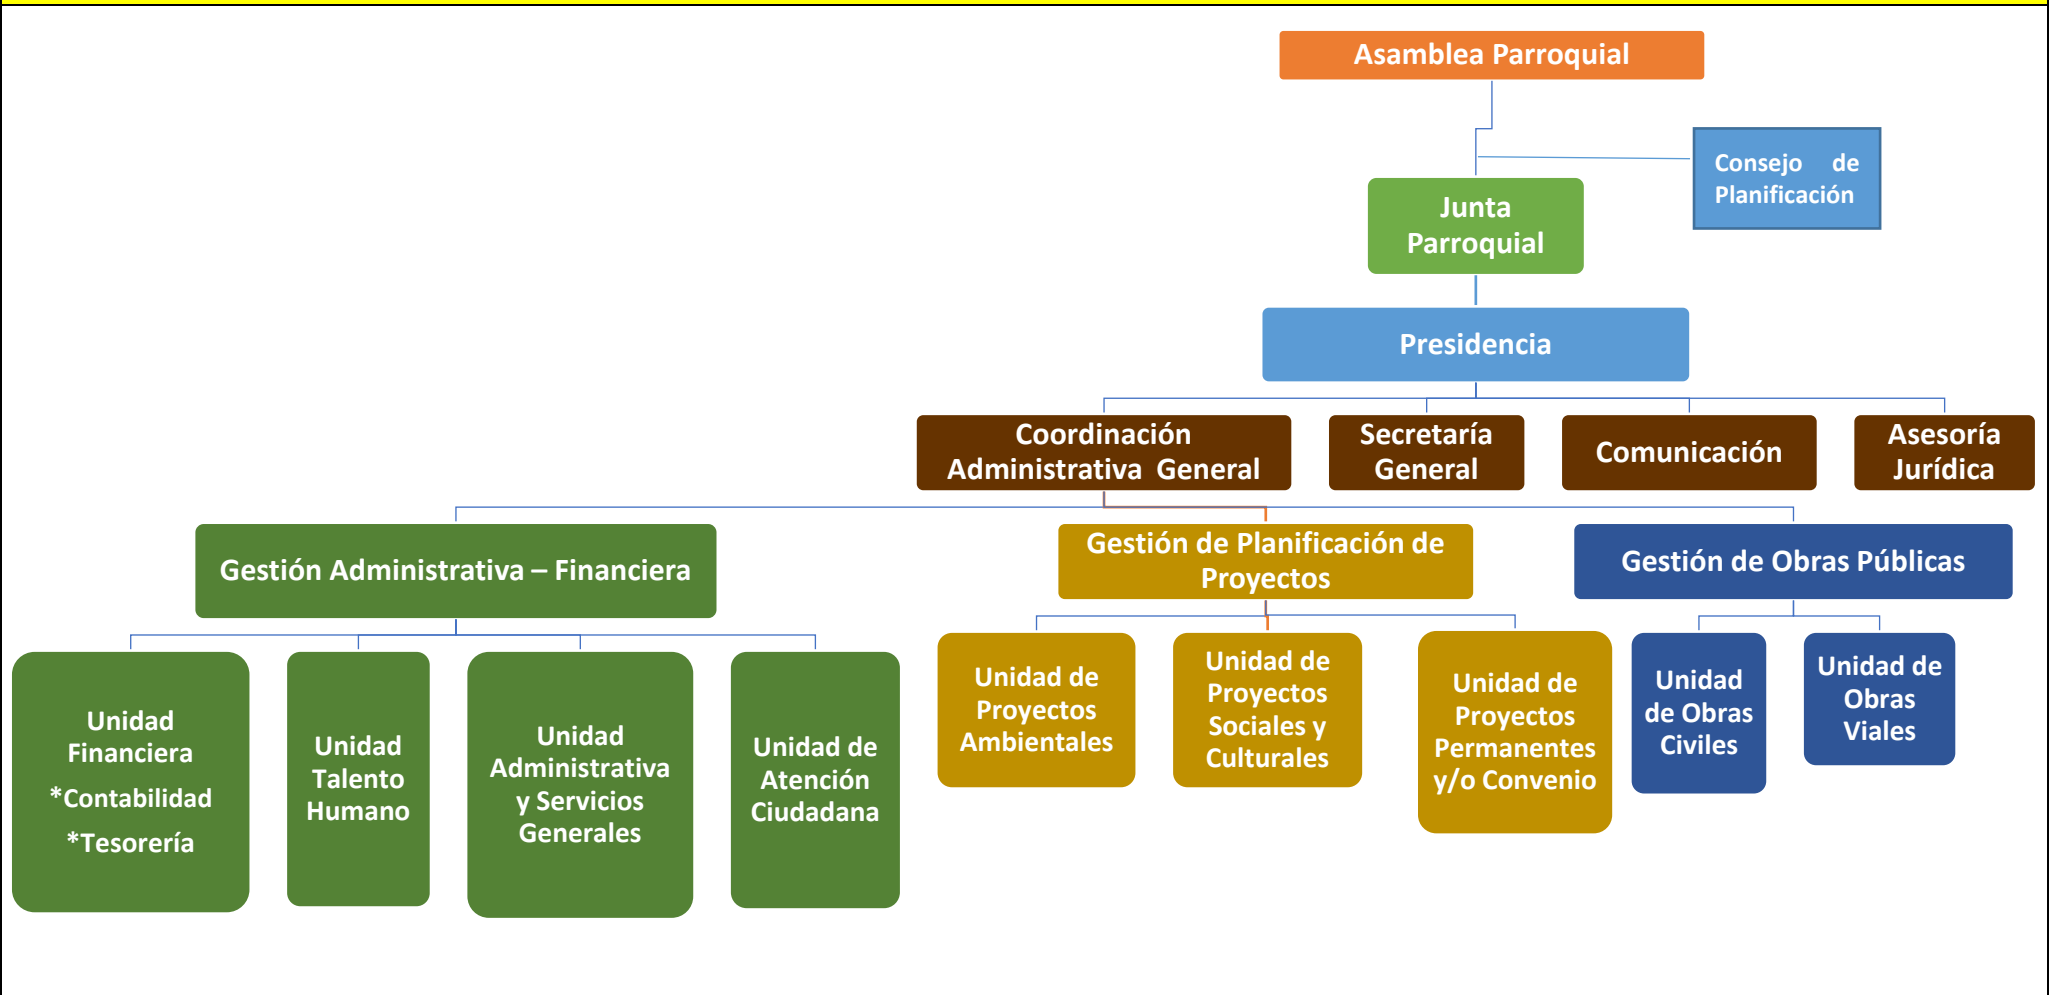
Asamblea Parroquial

Consejo de Planificación

Junta Parroquial

Presidencia

Coordinación Administrativa General

Secretaría General

Comunicación

Asesoría Jurídica

Gestión Administrativa – Financiera

Gestión de Planificación de Proyectos

Gestión de Obras Públicas

Unidad Financiera
*Contabilidad
*Tesorería

Unidad Talento Humano

Unidad Administrativa y Servicios Generales

Unidad de Atención Ciudadana

Unidad de Proyectos Ambientales

Unidad de Proyectos Sociales y Culturales

Unidad de Proyectos Permanentes y/o Convenio

Unidad de Obras Civiles

Unidad de Obras Viales